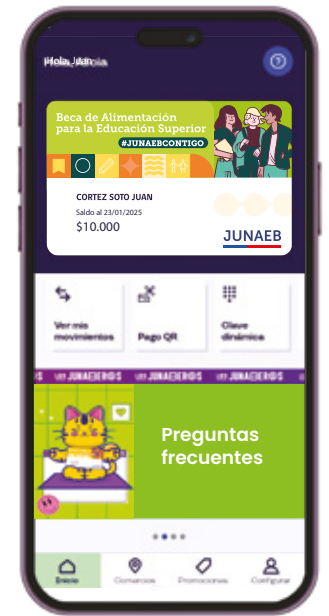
Hola, Juan

Beca de Alimentación para la Educación Superior
#JUNAEBCONTIGO

CORTEZ SOTO JUAN
Saldo al 23/01/2025
$10.000

JUNAEB

Ver mis movimientos

Pago QR

Clave dinámica

JUNAEBEROS JUNAEBEROS JUNAEBEROS

Preguntas frecuentes

Inicio
Comercios
Promociones
Configurar